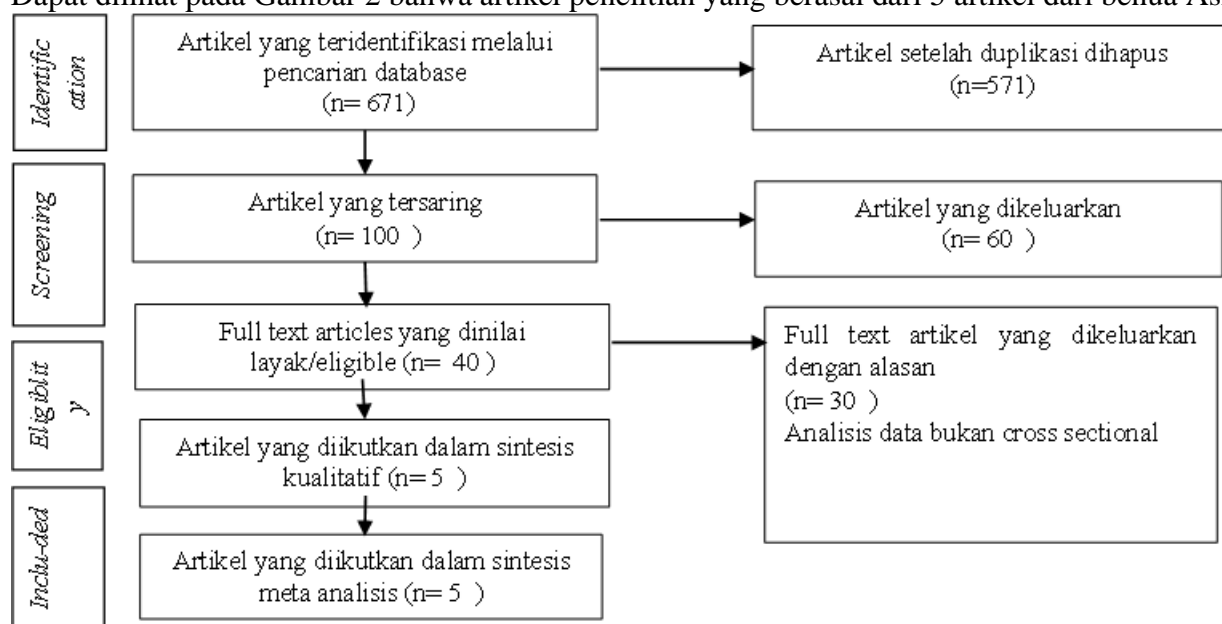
Dapat dilihat pada Gambar 2 bahwa artikel penelitian yang berasal dari 5 artikel dari benua As

Identific ation

Artikel yang teridentifikasi melalui pencarian database (n= 671)

Artikel setelah duplikasi dihapus (n=571)

Screening

Artikel yang tersaring (n= 100 )

Artikel yang dikeluarkan (n= 60 )

Eligiblit y

Full text articles yang dinilai layak/eligible (n= 40 )

Full text artikel yang dikeluarkan dengan alasan (n= 30 )
Analisis data bukan cross sectional

Artikel yang diikutkan dalam sintesis kualitatif (n= 5 )

Inclu-ded

Artikel yang diikutkan dalam sintesis meta analisis (n= 5 )